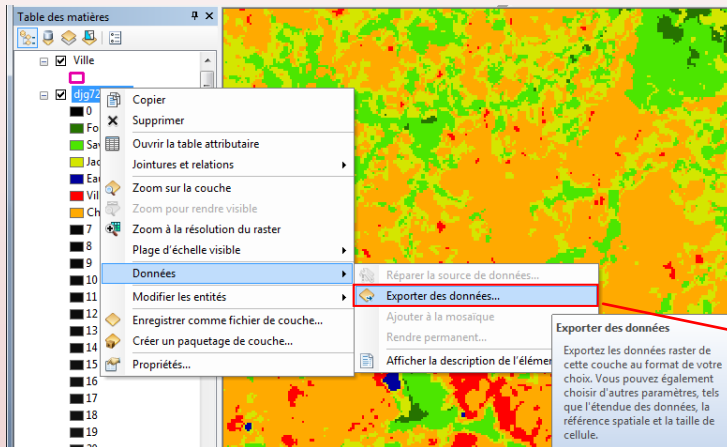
Table des matières
Ville
djg72
0
Fo
Sa
Ja
Ea
Vi
Ch
7
8
9
10
11
12
13
14
15
16
17
18
19
Copier
Supprimer
Ouvrir la table attributaire
Jointures et relations
Zoom sur la couche
Zoom pour rendre visible
Zoom à la résolution du raster
Plage d'échelle visible
Données
Modifier les entités
Enregistrer comme fichier de couche...
Créer un paquetage de couche...
Propriétés...
Réparer la source de données...
Exporter des données...
Ajouter à la mosaïque
Rendre permanent...
Afficher la description de l'élémen
Exporter des données
Exportez les données raster de cette couche au format de votre choix. Vous pouvez également choisir d'autres paramètres, tels que l'étendue des données, la référence spatiale et la taille de cellule.